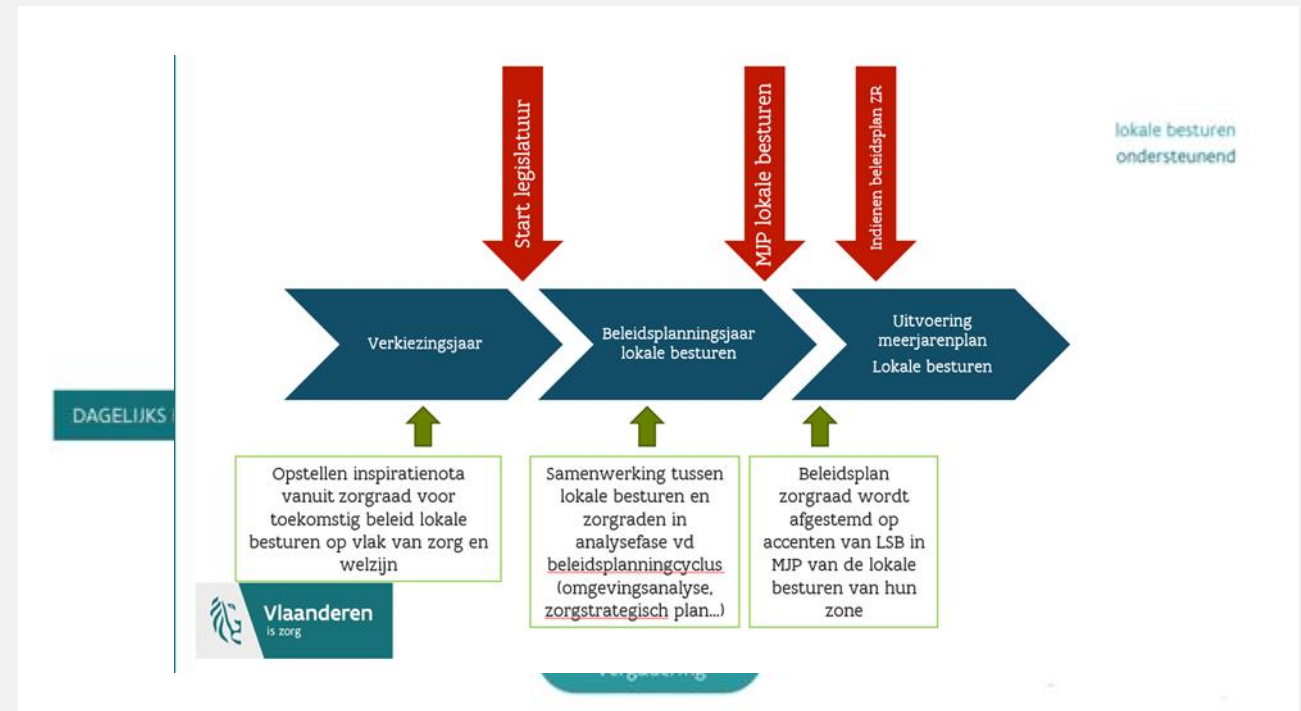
Start legislatuur

MJP lokale besturen

Indienen beleidsplan ZR

lokale besturen ondersteunend

Verkiezingsjaar

Beleidsplanningsjaar lokale besturen

Uitvoering meerjarenplan Lokale besturen

DAGELIJKS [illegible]

Opstellen inspiratienota vanuit zorgraad voor toekomstig beleid lokale besturen op vlak van zorg en welzijn

Samenwerking tussen lokale besturen en zorgraden in analysefase vd beleidsplanningcyclus (omgevingsanalyse, zorgstrategisch plan…)

Beleidsplan zorgraad wordt afgestemd op accenten van LSB in MJP van de lokale besturen van hun zone

Vlaanderen is zorg

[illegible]